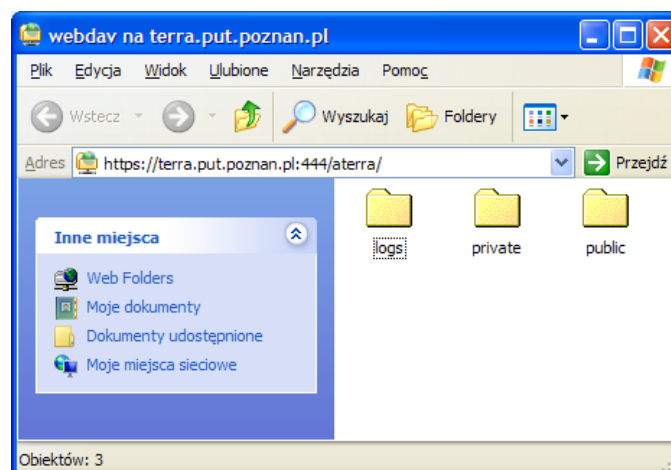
webdav na terra.put.poznan.pl

Plik Edycja Widok Ulubione Narzędzia Pomoc

Wstecz Wyszukaj Foldery

Adres https://terra.put.poznan.pl:444/aterra/ Przejdź

Inne miejsca

Web Folders
Moje dokumenty
Dokumenty udostępnione
Moje miejsca sieciowe

logs private public

Obiektów: 3